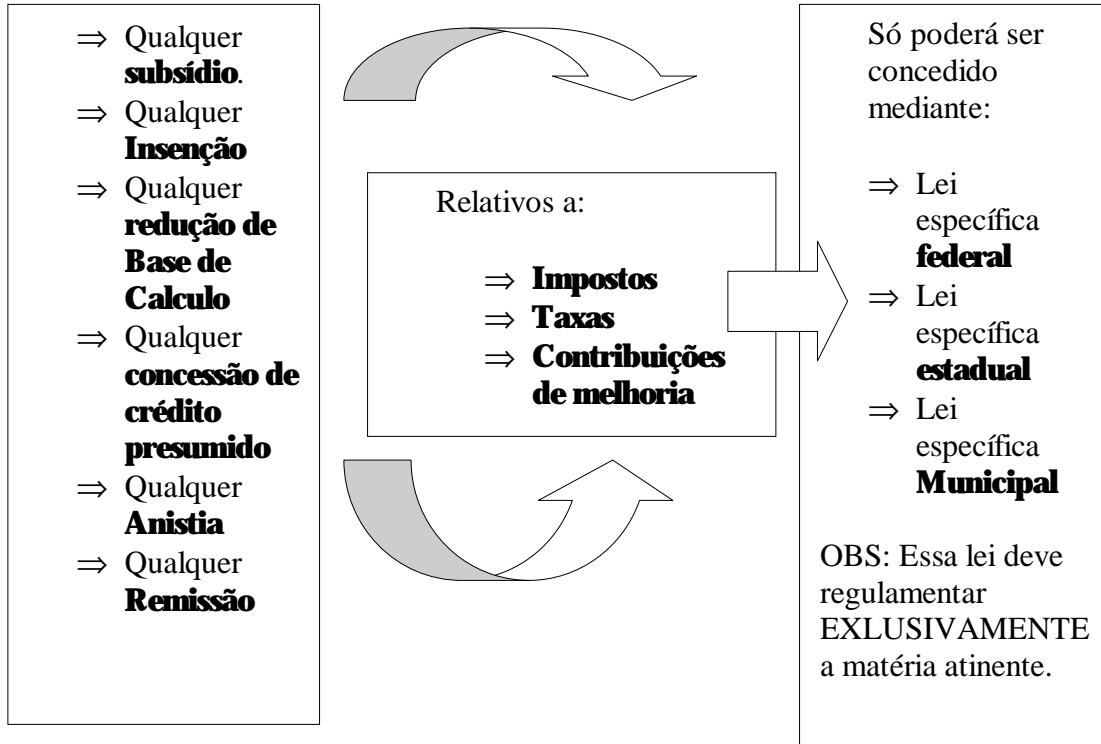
⇒ Qualquer **subsídio**.
⇒ Qualquer **Insenção**
⇒ Qualquer **redução de Base de Calculo**
⇒ Qualquer **concessão de crédito presumido**
⇒ Qualquer **Anistia**
⇒ Qualquer **Remissão**

Relativos a:

⇒ **Impostos**
⇒ **Taxas**
⇒ **Contribuições de melhoria**

Só poderá ser concedido mediante:

⇒ Lei específica **federal**
⇒ Lei específica **estadual**
⇒ Lei específica **Municipal**

OBS: Essa lei deve regulamentar EXLUSIVAMENTE a matéria atinente.